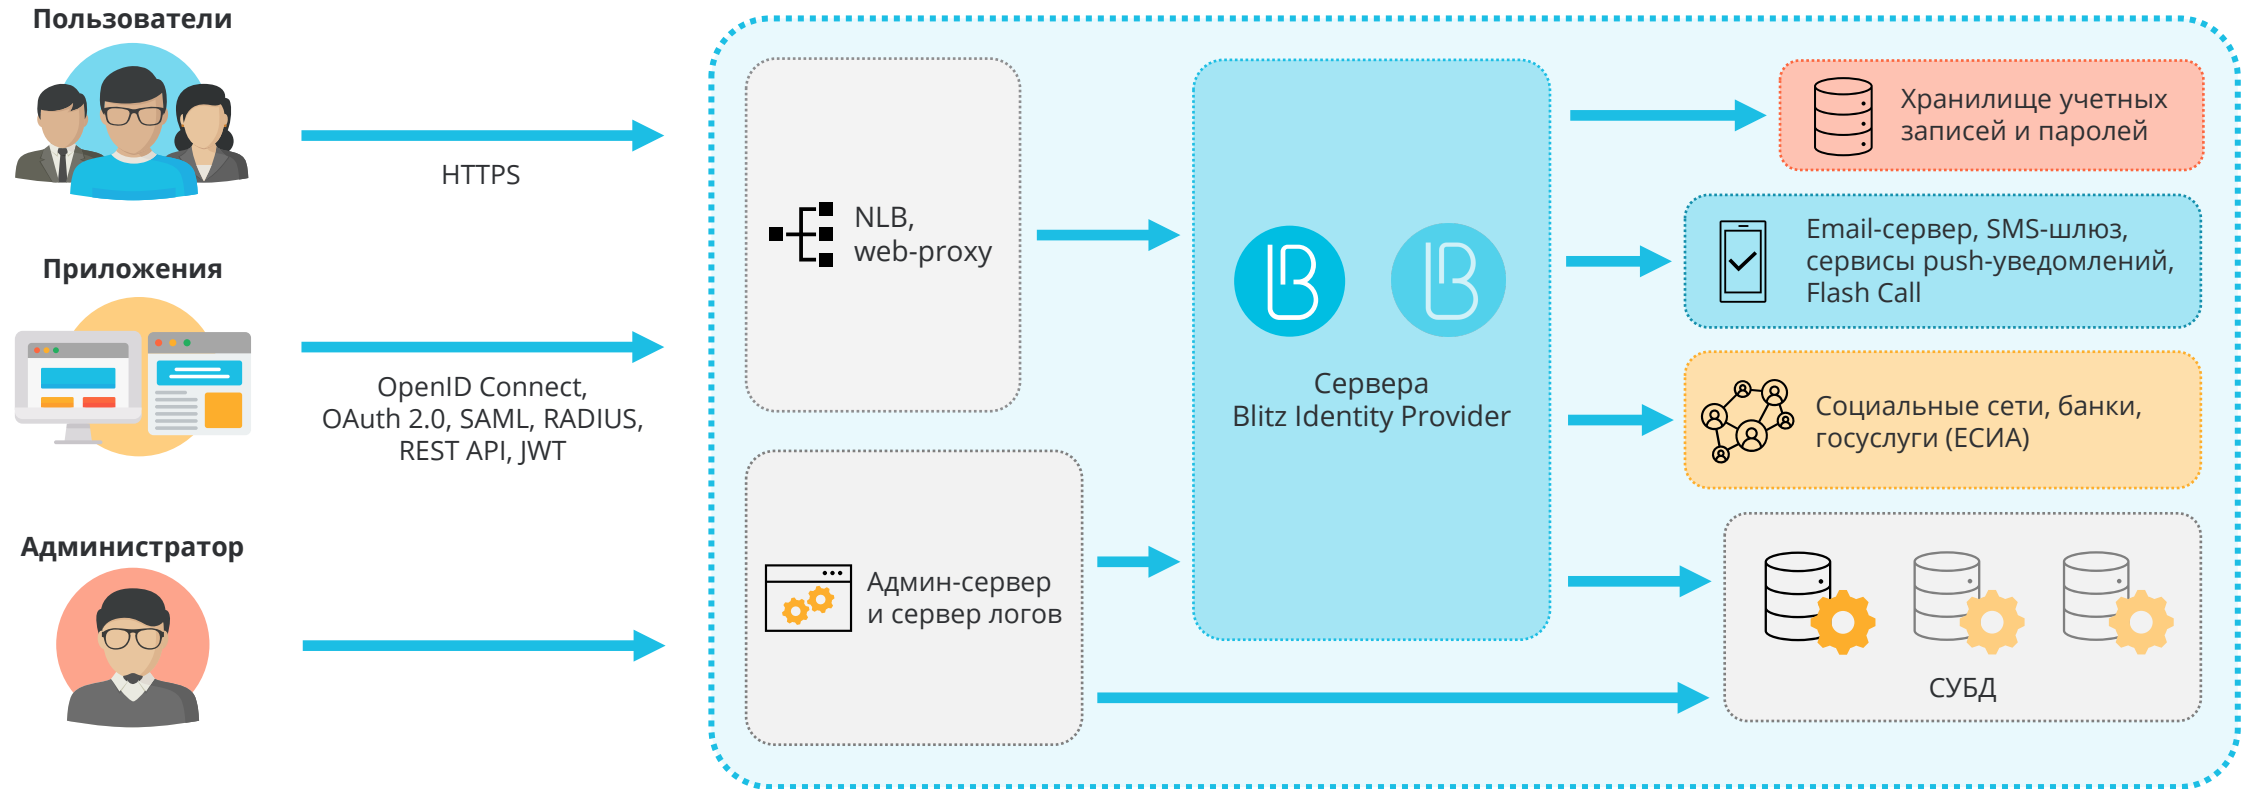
Пользователи

HTTPS

Приложения

OpenID Connect, OAuth 2.0, SAML, RADIUS, REST API, JWT

Администратор

NLB, web-proxy

Админ-сервер и сервер логов

Сервера Blitz Identity Provider

Хранилище учетных записей и паролей

Email-сервер, SMS-шлюз, сервисы push-уведомлений, Flash Call

Социальные сети, банки, госуслуги (ЕСИА)

СУБД